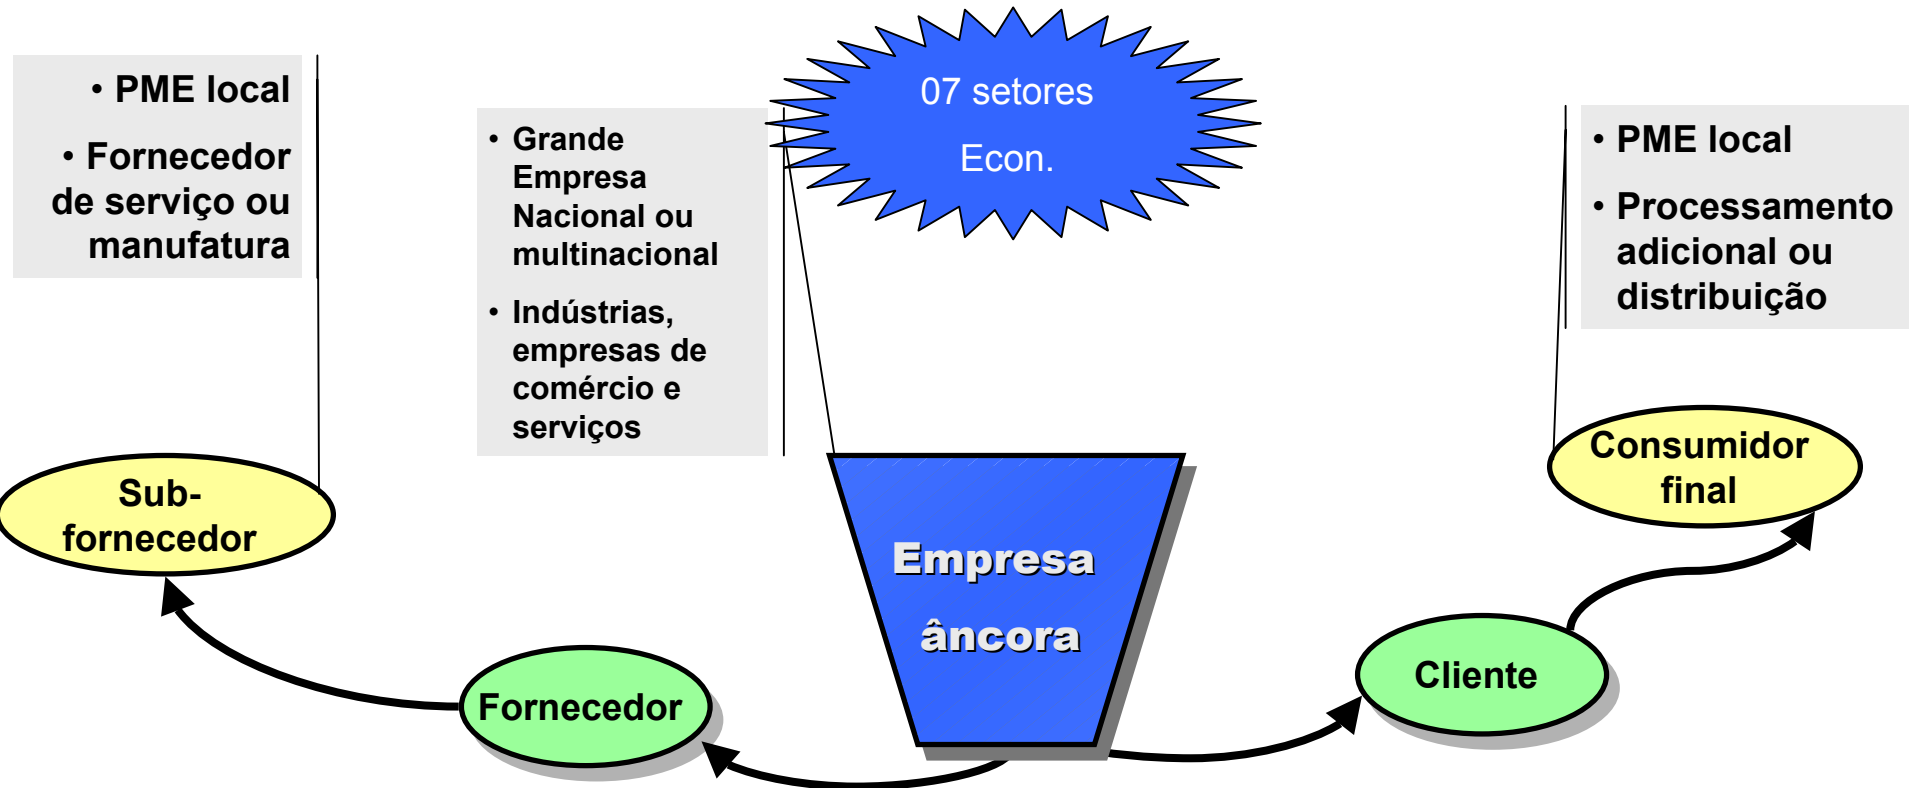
• PME local

• Fornecedor de serviço ou manufatura

• Grande Empresa Nacional ou multinacional

• Indústrias, empresas de comércio e serviços

07 setores Econ.

• PME local

• Processamento adicional ou distribuição

Sub-fornecedor

Empresa âncora

Consumidor final

Fornecedor

Cliente